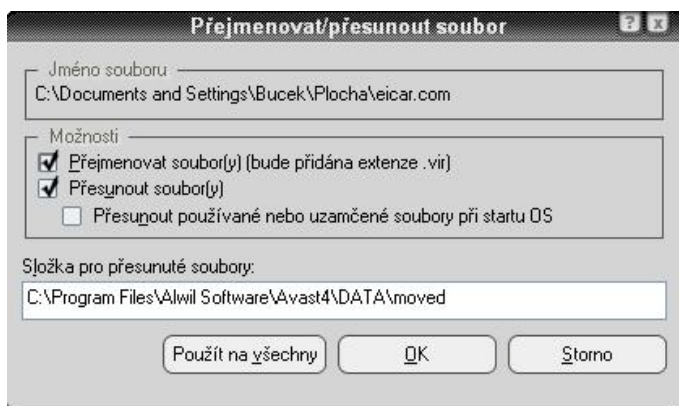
Přejmenovat/přesunout soubor

Jméno souboru
C:\Documents and Settings\Bucek\Plocha\eicar.com

Možnosti
Přejmenovat soubor(y) (bude přidána extenze .vir)
Přesunout soubor(y)
Přesunout používané nebo uzamčené soubory při startu OS

Složka pro přesunuté soubory:
C:\Program Files\Alwil Software\Avast4\DATA\moved

Použít na všechny
OK
Storno